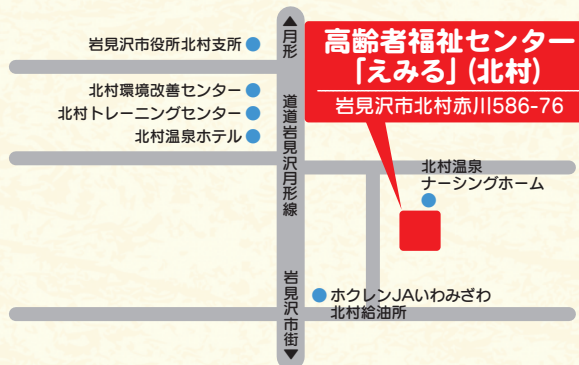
高齢者福祉センター
「えみる」(北村)
岩見沢市北村赤川586-76

▲月形

岩見沢市役所北村支所

北村環境改善センター

北村トレーニングセンター

北村温泉ホテル

道道岩見沢月形線

北村温泉
ナーシングホーム

岩見沢市街▼

ホクレンJAいわみざわ
北村給油所